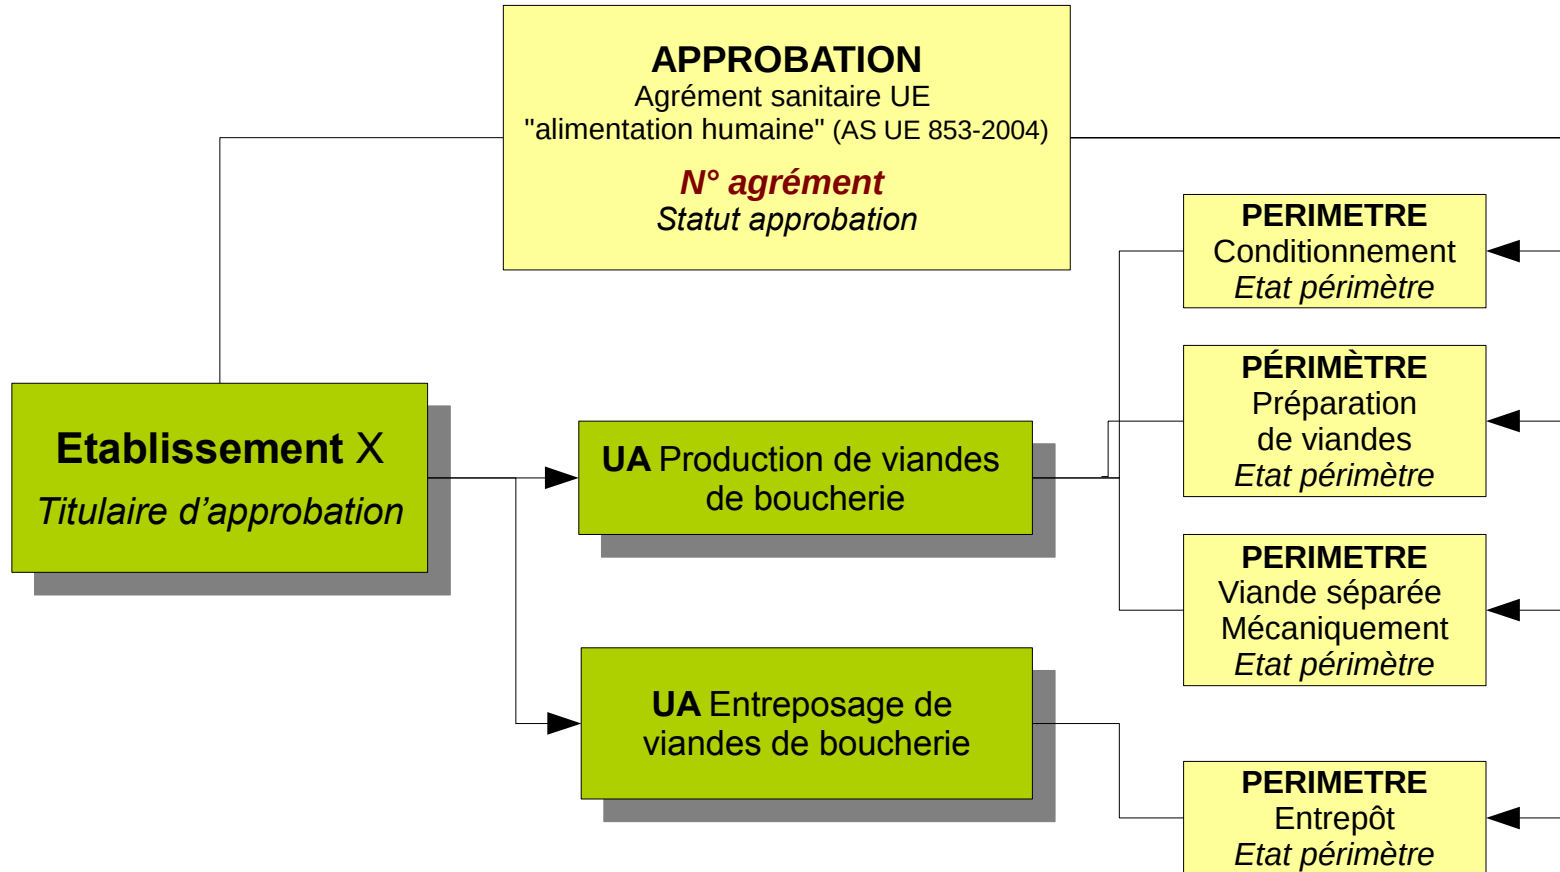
APPROBATION
Agrément sanitaire UE
"alimentation humaine" (AS UE 853-2004)

N° agrément
Statut approbation

Etablissement X
Titulaire d'approbation

UA Production de viandes de boucherie

UA Entreposage de viandes de boucherie

PERIMETRE
Conditionnement
Etat périmètre

PÉRIMÈTRE
Préparation de viandes
Etat périmètre

PERIMETRE
Viande séparée Mécaniquement
Etat périmètre

PERIMETRE
Entrepôt
Etat périmètre